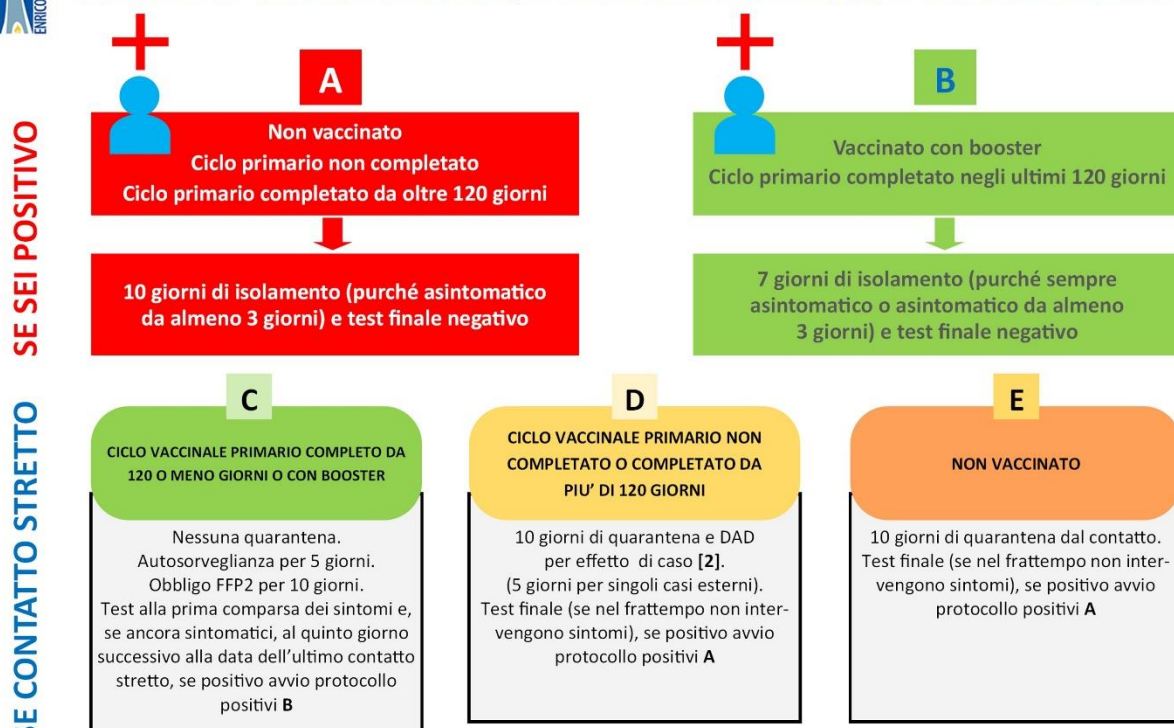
ENRICO

SE SEI POSITIVO

A

Non vaccinato
Ciclo primario non completato
Ciclo primario completato da oltre 120 giorni

10 giorni di isolamento (purché asintomatico da almeno 3 giorni) e test finale negativo

B

Vaccinato con booster
Ciclo primario completato negli ultimi 120 giorni

7 giorni di isolamento (purché sempre asintomatico o asintomatico da almeno 3 giorni) e test finale negativo

SE CONTATTO STRETTO

C

CICLO VACCINALE PRIMARIO COMPLETO DA 120 O MENO GIORNI O CON BOOSTER

Nessuna quarantena.
Autosorveglianza per 5 giorni.
Obbligo FFP2 per 10 giorni.
Test alla prima comparsa dei sintomi e, se ancora sintomatici, al quinto giorno successivo alla data dell'ultimo contatto stretto, se positivo avvio protocollo positivi **B**

D

CICLO VACCINALE PRIMARIO NON COMPLETATO O COMPLETATO DA PIU' DI 120 GIORNI

10 giorni di quarantena e DAD per effetto di caso **[2]**.
(5 giorni per singoli casi esterni).
Test finale (se nel frattempo non intervengono sintomi), se positivo avvio protocollo positivi **A**

E

NON VACCINATO

10 giorni di quarantena dal contatto.
Test finale (se nel frattempo non intervengono sintomi), se positivo avvio protocollo positivi **A**